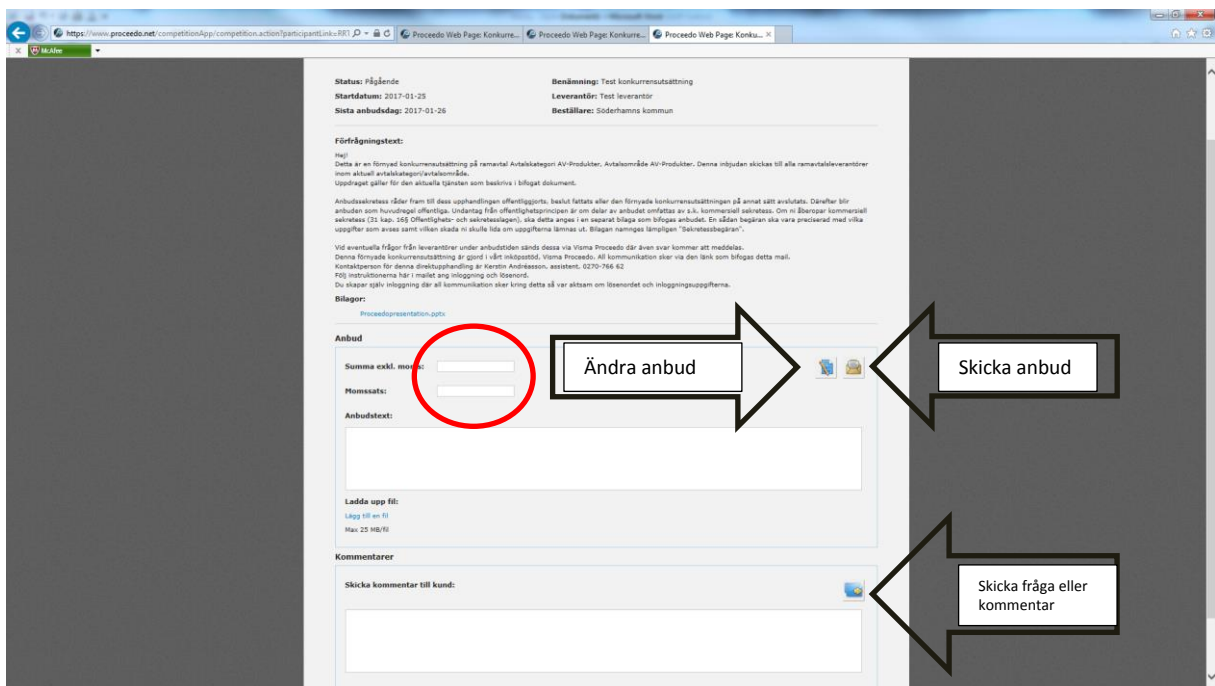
https://www.proceedo.net/competitionApp/competition.action?participantLink=RR1
Proceedo Web Page: Konkurre...
Proceedo Web Page: Konkurre...
Proceedo Web Page: Konku...
McAfee

Status: Pågående
Benämning: Test konkurrensutsättning
Startdatum: 2017-01-25
Leverantör: Test leverantör
Sista anbudsdag: 2017-01-26
Beställare: Söderhamns kommun

Förfrågningstext:
Hej!
Detta är en förnyad konkurrensutsättning på ramavtal Avtalskategori AV-Produkter, Avtalsområde AV-Produkter. Denna inbjudan skickas till alla ramavtalsleverantörer inom aktuell avtalskategori/avtalsområde.
Uppdraget gäller för den aktuella tjänsten som beskriva i bifogat dokument.

Anbudssekretess råder fram till dess upphandlingen offentliggjorts, beslut fattats eller den förnyade konkurrensutsättningen på annat sätt avslutats. Därefter blir anbuden som huvudregel offentliga. Undantag från offentlighetsprincipen är om delar av anbudet omfattas av s.k. kommersiell sekretess. Om ni åberopar kommersiell sekretess (31 kap. 16§ Offentlighets- och sekretesslagen), ska detta anges i en separat bilaga som bifogas anbudet. En sådan begäran ska vara preciserad med vilka uppgifter som avses samt vilken skada ni skulle lida om uppgifterna lämnas ut. Bilagan namnges lämpligen "Sekretessbegäran".

Vid eventuella frågor från leverantörer under anbudstiden sänds dessa via Visma Proceedo där även svar kommer att meddelas.
Denna förnyade konkurrensutsättning är gjord i vårt inköpsstöd. Visma Proceedo. All kommunikation sker via den länk som bifogas detta mail.
Kontaktperson för denna direktupphandling är Kerstin Andréasson, assistent. 0270-766 62
Följ instruktionerna här i mailet ang inloggning och lösenord.
Du skapar själv inloggning där all kommunikation sker kring detta så var aktsam om lösenordet och inloggningsuppgifterna.

Bilagor:
Proceedopresentation.pptx

Anbud
Summa exkl. moms:
Momssats:
Anbudstext:
Ladda upp fil:
Lägg till en fil
Max 25 MB/fil

Ändra anbud
Skicka anbud

Kommentarer
Skicka kommentar till kund:

Skicka fråga eller kommentar